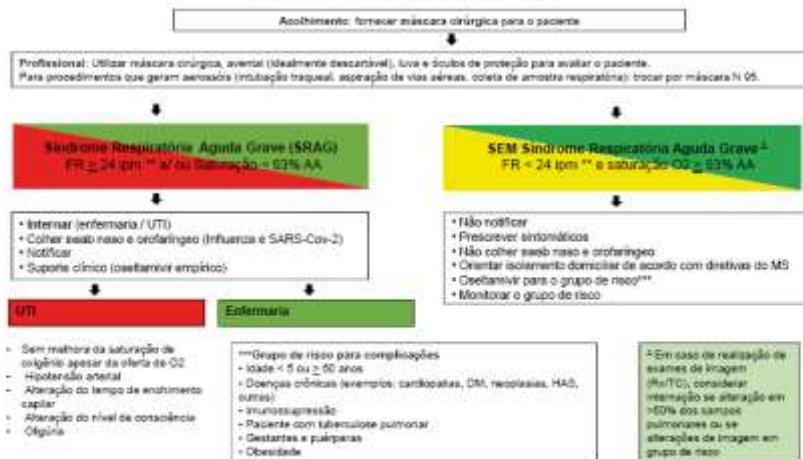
Acolhimento: fornecer máscara cirúrgica para o paciente

Profissional: Utilizar máscara cirúrgica, avental (idealmente descartável), luva e óculos de proteção para avaliar o paciente.
Para procedimentos que geram aerossóis (intubação traqueal, aspiração de vias aéreas, coleta de amostra respiratória): trocar por máscara N 95.

Síndrome Respiratória Aguda Grave (SRAG)
FR $\geq$ 24 ipm ** e/ ou Saturação < 93% AA

SEM Síndrome Respiratória Aguda Grave #
FR < 24 ipm ** e saturação O2 > 93% AA

• Internar (enfermaria / UTI)
• Colher swab naso e orofaríngeo (Influenza e SARS-Cov-2)
• Notificar
• Suporte clínico (oseltamivir empírico)

• Não notificar
• Prescrever sintomáticos
• Não colher swab naso e orofaríngeo
• Orientar isolamento domiciliar de acordo com diretivas do MS
• Oseltamivir para o grupo de risco***
• Monitorar o grupo de risco

UTI

Enfermaria

• Sem melhora da saturação de oxigênio apesar da oferta de O2
• Hipotensão arterial
• Alteração do tempo de enchimento capilar
• Alteração do nível de consciência
• Oligúria

***Grupo de risco para complicações
• Idade < 5 ou $\geq$ 60 anos
• Doenças crônicas (exemplos: cardiopatias, DM, neoplasias, HAS, outras)
• Imunossupressão
• Paciente com tuberculose pulmonar
• Gestantes e puérperas
• Obesidade

# Em caso de realização de exames de imagem (Rx/TC), considerar internação se alteração em >50% dos campos pulmonares ou se alterações de imagem em grupo de risco